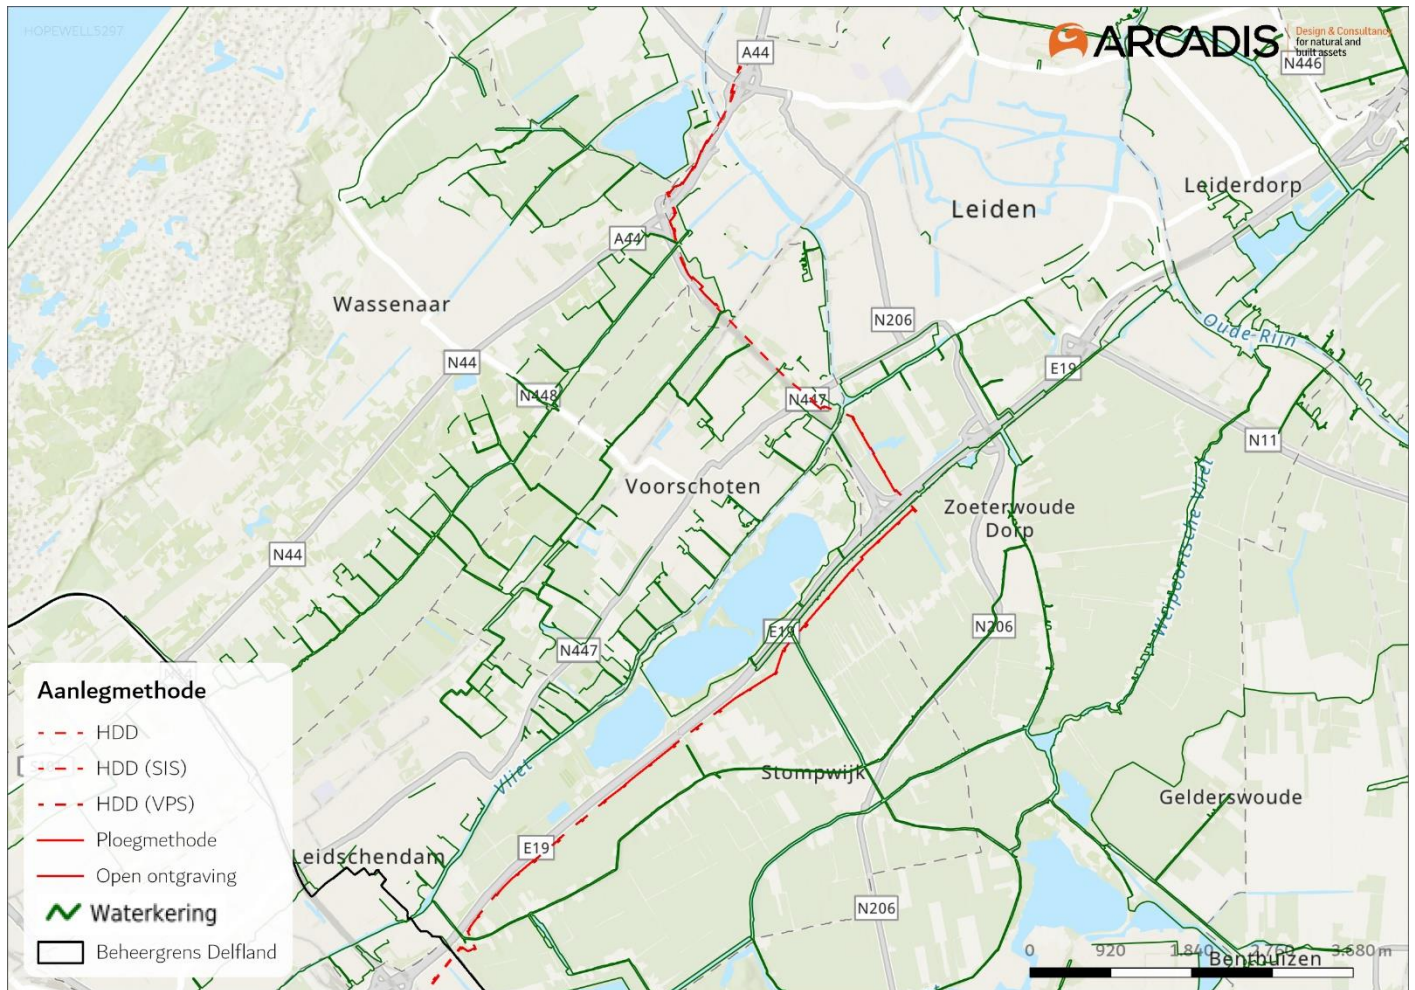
HOPEWELLS297

ARCADIS Design & Consultancy for natural and built assets

A44
N446
Leiden
Leiderdorp
A44
Wassenaar
N206
Oude Rijn
N44
E19
N448
N447
N11
Voorschoten
Zoeterwoude Dorp
Weipoortsche Vliet
N44
E19
N206
N447
Stompwijk
Vliet
Gelderswoude
Leidschendam
E19
N206
0 920 1.840 2.760 3.680 m
Benthuizen

Aanlegmethode
HDD
HDD (SIS)
HDD (VPS)
Ploegmethode
Open ontgraving
Waterkering
Beheergrens Delfland